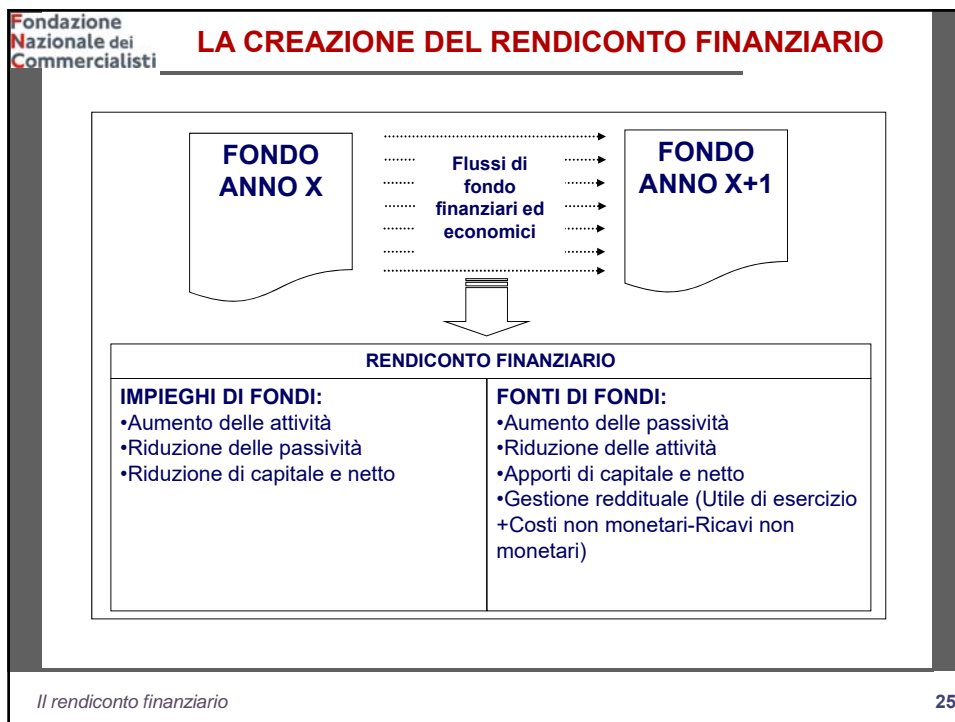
Fondazione
Nazionale dei
Commercialisti

LA CREAZIONE DEL RENDICONTO FINANZIARIO

FONDO ANNO X

Flussi di fondo finanziari ed economici

FONDO ANNO X+1

| RENDICONTO FINANZIARIO | |
|---|---|
| **IMPIEGHI DI FONDI:**<br>•Aumento delle attività<br>•Riduzione delle passività<br>•Riduzione di capitale e netto | **FONTI DI FONDI:**<br>•Aumento delle passività<br>•Riduzione delle attività<br>•Apporti di capitale e netto<br>•Gestione reddituale (Utile di esercizio +Costi non monetari-Ricavi non monetari) |

Il rendiconto finanziario

25